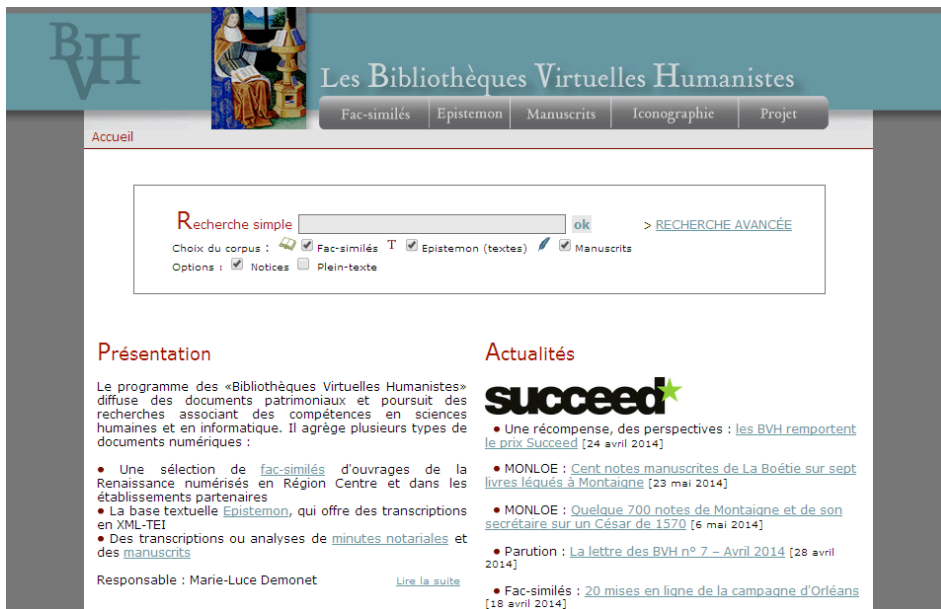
BVH

Les Bibliothèques Virtuelles Humanistes

Fac-similés | Epistemon | Manuscrits | Iconographie | Projet

Accueil

Recherche simple ok > RECHERCHE AVANCÉE

Choix du corpus : Fac-similés Epistemon (textes) Manuscrits

Options : Notices Plein-texte

Présentation

Le programme des «Bibliothèques Virtuelles Humanistes» diffuse des documents patrimoniaux et poursuit des recherches associant des compétences en sciences humaines et en informatique. Il agrège plusieurs types de documents numériques :

• Une sélection de fac-similés d'ouvrages de la Renaissance numérisés en Région Centre et dans les établissements partenaires
• La base textuelle Epistemon, qui offre des transcriptions en XML-TEI
• Des transcriptions ou analyses de minutes notariales et des manuscrits

Responsable : Marie-Luce Demonet

Lire la suite

Actualités

succeed

• Une récompense, des perspectives : les BVH remportent le prix Succeed [24 avril 2014]

• MONLOE : Cent notes manuscrites de La Boétie sur sept livres légués à Montaigne [23 mai 2014]

• MONLOE : Quelque 700 notes de Montaigne et de son secrétaire sur un César de 1570 [6 mai 2014]

• Parution : La lettre des BVH n° 7 – Avril 2014 [28 avril 2014]

• Fac-similés : 20 mises en ligne de la campagne d'Orléans [18 avril 2014]